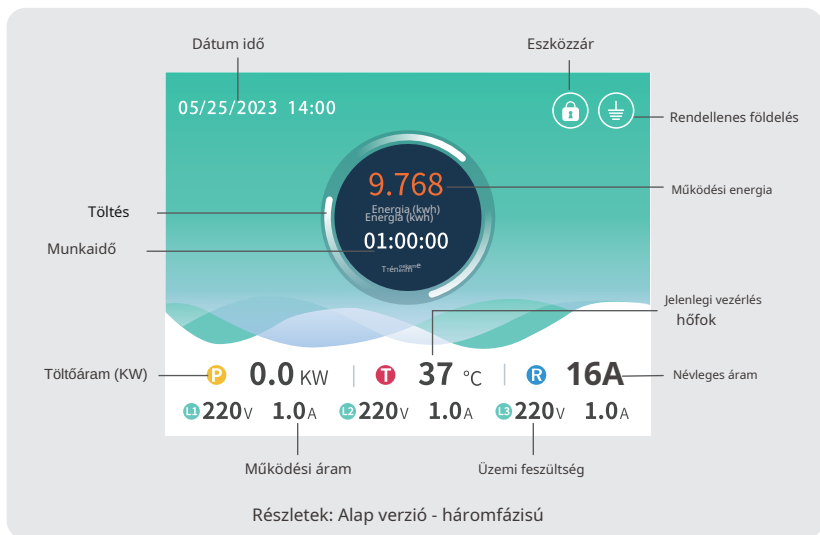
Dátum idő

Eszközzár

05/25/2023 14:00

Rendellenes földelés

9.768

Működési energia

Energia (kwh)
Energia (kwh)

Töltés

01:00:00

Munkaidő

Trenient

Jelenlegi vezérlés hőfok

Töltőáram (KW)

P 0.0 KW | T 37 °C | R 16A

Névleges áram

L1 220V 1.0A L2 220V 1.0A L3 220V 1.0A

Működési áram

Üzemi feszültség

Részletek: Alap verzió - háromfázisú